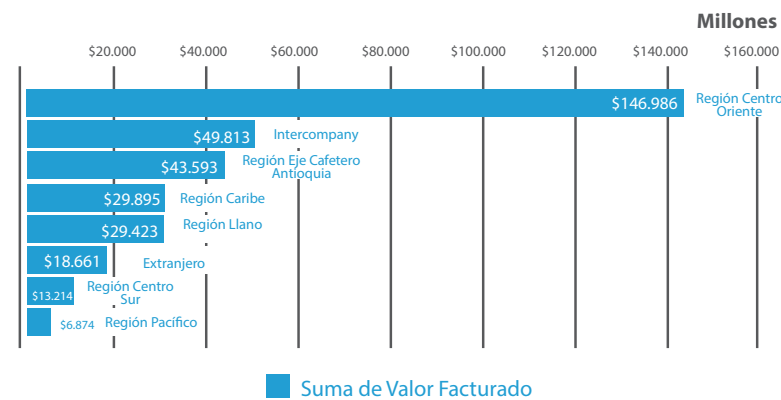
Millones

$20.000 $40.000 $60.000 $80.000 $100.000 $120.000 $140.000 $160.000

| Valor | Región |
|---|---|
| $146.986 | Región Centro Oriente |
| $49.813 | Intercompany |
| $43.593 | Región Eje Cafetero Antioquia |
| $29.895 | Región Caribe |
| $29.423 | Región Llano |
| $18.661 | Extranjero |
| $13.214 | Región Centro Sur |
| $6.874 | Región Pacífico |

Suma de Valor Facturado